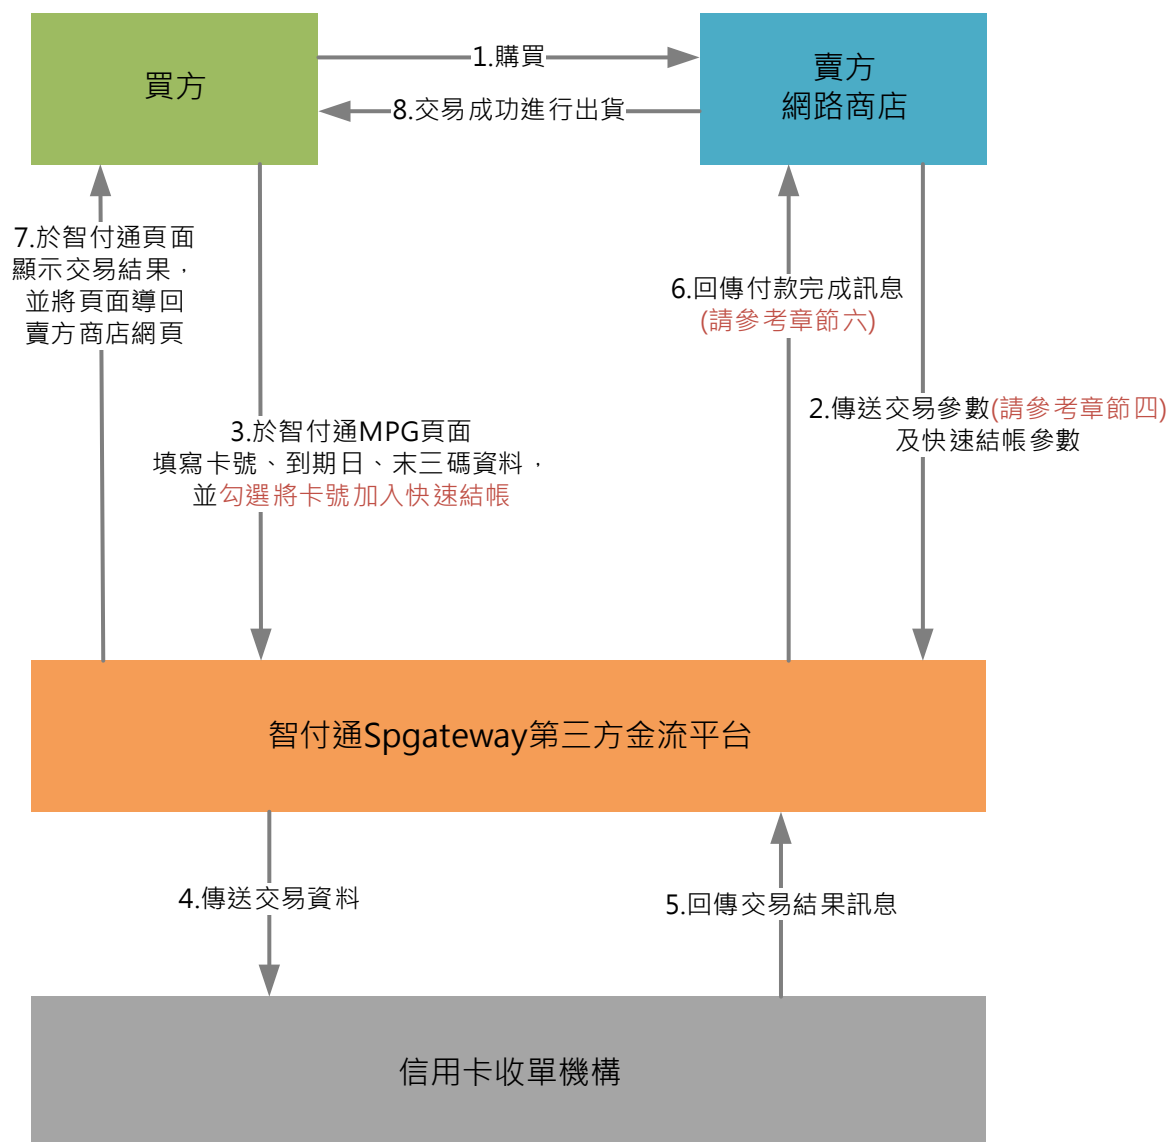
買方

1.購買

賣方
網路商店

8.交易成功進行出貨

7.於智付通頁面
顯示交易結果，
並將頁面導回
賣方商店網頁

6.回傳付款完成訊息
(請參考章節六)

2.傳送交易參數(請參考章節四)
及快速結帳參數

3.於智付通MPG頁面
填寫卡號、到期日、末三碼資料，
並勾選將卡號加入快速結帳

智付通Spgateway第三方金流平台

4.傳送交易資料

5.回傳交易結果訊息

信用卡收單機構